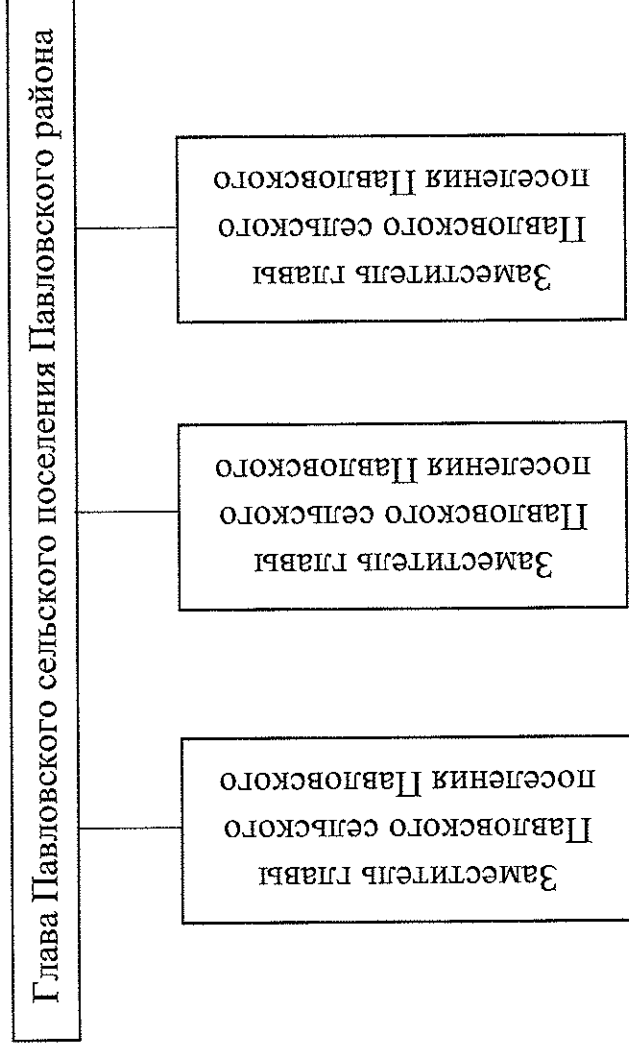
Глава Павловского сельского поселения Павловского района

Заместитель главы Павловского сельского поселения Павловского

Заместитель главы Павловского сельского поселения Павловского

Заместитель главы Павловского сельского поселения Павловского